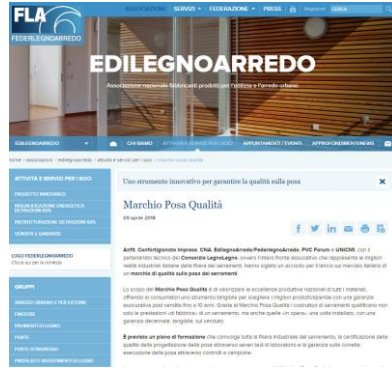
FLA FEDERLEGNOARREDO

ASSOCIAZIONI | SERVIZI | FEDERAZIONE | PRESS | Registrati | CERCA

EDILEGNOARREDO

Associazione nazionale fabbricanti prodotti per l'edilizia e l'arredo urbano

EDILEGNOARREDO | CHI SIAMO | ATTIVITÀ E SERVIZI PER I SOCI | APPUNTAMENTI / EVENTS | APPROFONDIMENTI/NEWS

Home / associazioni / edilegnoarredo / attività e servizi per i soci / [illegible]

ATTIVITÀ E SERVIZI PER I SOCI

PROGETTO INNOVANCE

RIQUALIFICAZIONE ENERGETICA DETRAZIONE 65%

RISTRUTTURAZIONE DETRAZIONE 50%

VENDITE E GARANZIE

LOGO FEDERLEGNOARREDO
Clicca qui per la richiesta

GRUPPI

INFISSI URBANO E PER ESTERNI

FINESTRE

PAVIMENTI DI LEGNO

PORTE

PORTE D'INGRESSO

PROFILATI E RIVESTIMENTI IN LEGNO

Uno strumento innovativo per garantire la qualità sulla posa

Marchio Posa Qualità

09 aprile 2018

Anfit, Confartigianato Imprese, CNA, EdilegnoArredo/FederlegnoArredo, PVC Forum e UNICMI, con il patrocinio tecnico del Consorzio LegnoLegno, insieme hanno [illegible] che rappresenta le migliori realtà industriali italiane della filiera del serramento, hanno siglato un accordo per il lancio sul mercato italiano di un marchio di qualità sulla posa dei serramenti.

Lo scopo del Marchio Posa Qualità è di valorizzare le eccellenze produttive nazionali di tutti i materiali, offrendo ai consumatori uno strumento tangibile per scegliere i migliori prodotti/aziende con una garanzia assicurativa posa valida fino a 10 anni. Grazie al Marchio Posa Qualità i costruttori di serramenti qualificano non solo le prestazioni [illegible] di un serramento, ma anche quelle «in opera», una volta installato, con una garanzia decennale, tangibile, sul venduto.

È previsto un piano di formazione che coinvolge tutta la filiera industriale del serramento, la certificazione della qualità della progettazione della posa attraverso severi test di laboratorio e la garanzia sulla corretta esecuzione della posa attraverso controlli a campione.